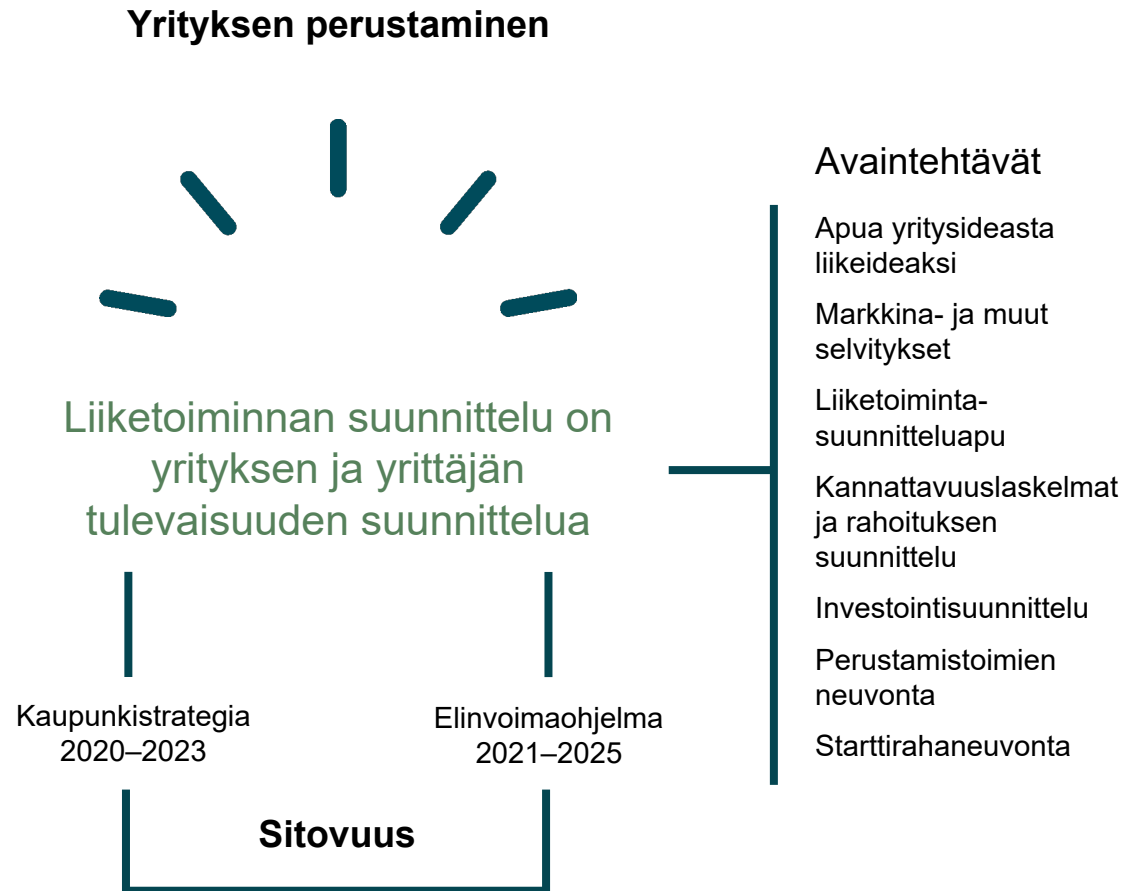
Yrityksen perustaminen

Liiketoiminnan suunnittelu on yrityksen ja yrittäjän tulevaisuuden suunnittelua

Kaupunkistrategia 2020–2023

Elinvoimaohjelma 2021–2025

Sitovuus

Avaintehtävät

Apua yritysideasta liikeideaksi

Markkina- ja muut selvitykset

Liiketoimintasuunnitteluapu

Kannattavuuslaskelmat ja rahoituksen suunnittelu

Investointisuunnittelu

Perustamistoimien neuvonta

Starttirahaneuvonta